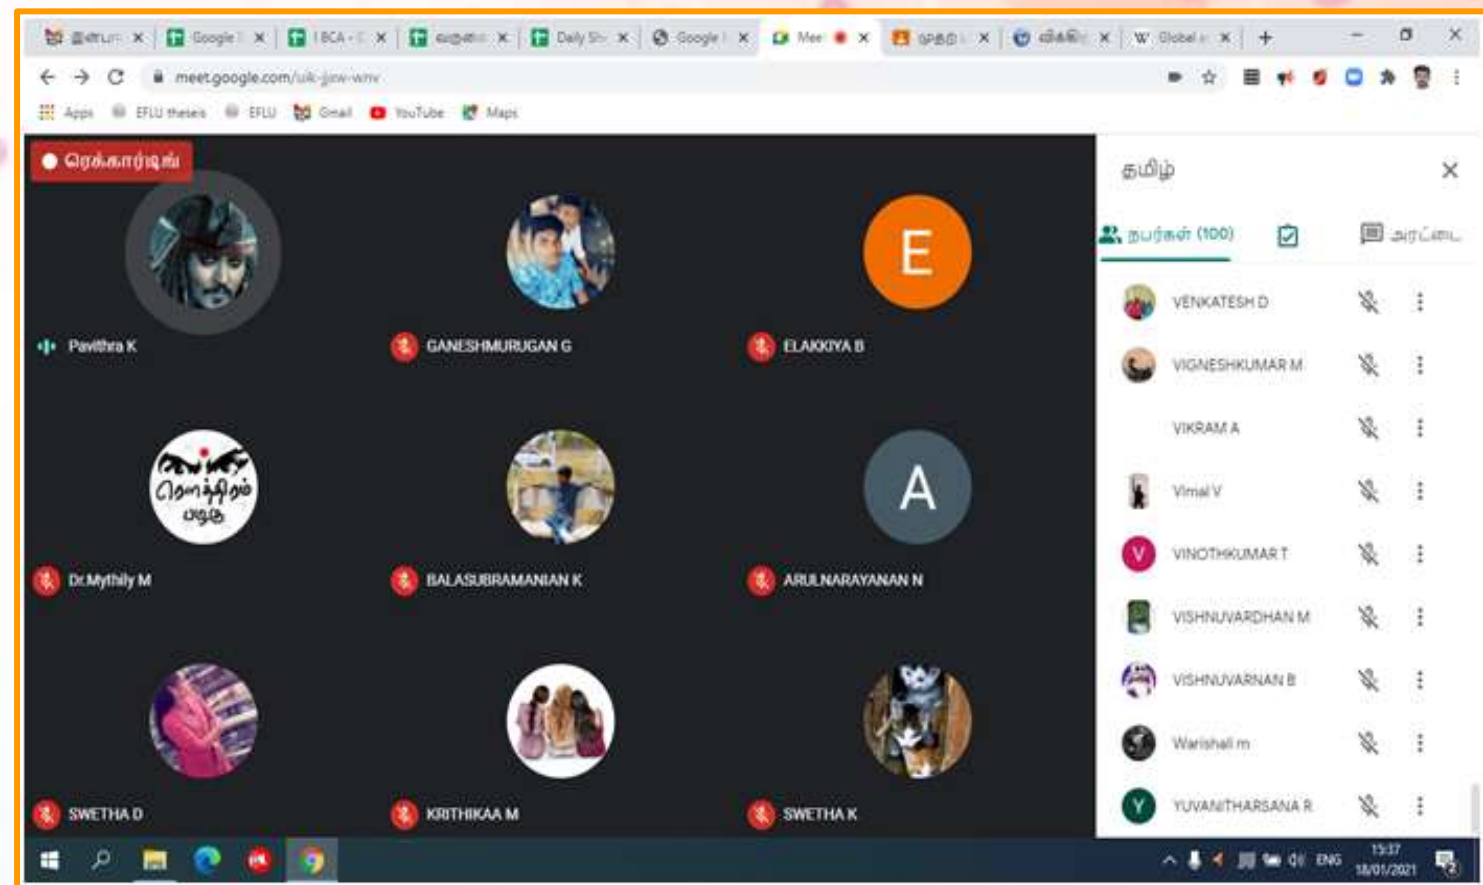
இளம் × Google × I BCA × வருகை × Daily Sh × Google × Mee × முதல் × விக்கி × Global × +

meet.google.com/uik-jjow-wnv

Apps EFLU thesis EFLU Gmail YouTube Maps

ரெக்கார்டிங்

Pavithra K

GANESHMURUGAN G

E

ELAKKIYA B

Dr.Mythily M

BALASUBRAMANIAN K

A

ARULNARAYANAN N

SWETHA D

KRITHIKAA M

SWETHA K

தமிழ்

நபர்கள் (100)

அரட்டை

VENKATESH D

VIGNESHKUMAR M

VIKRAM A

Vimal V

V

VINOTHKUMAR T

VISHNUVARDHAN M

VISHNUVARNAN B

Warishall m

Y

YUVANITHARSANA R

ENG

15:37
18/01/2021